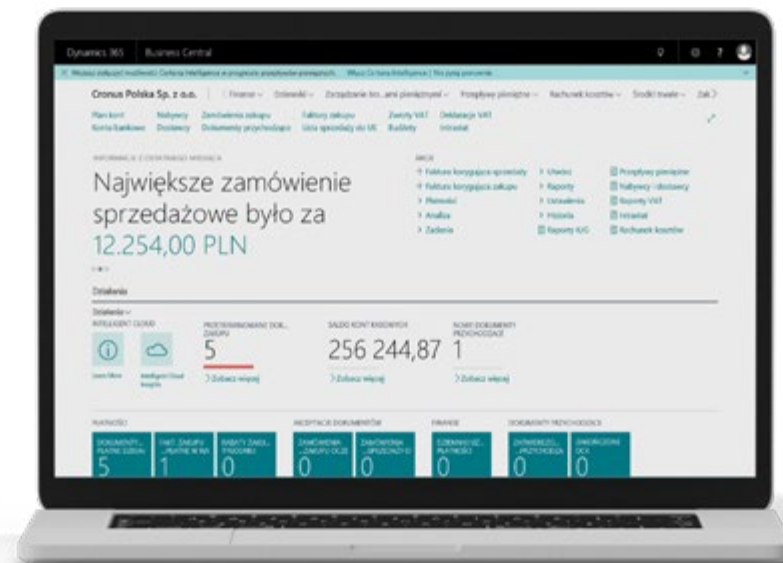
Dynamics 365 | Business Central

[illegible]

Cronus Polska Sp. z o.o. | Finanse | Dzienniki | Zarządzanie kro...ami pieniężnymi | Przepływy pieniężne | Rachunek kosztów | Środki trwałe | Zak

Plan kont | Nabywcy | Zamówienia zakupu | Faktury zakupu | Zwroty VAT | Deklaracje VAT
Konta bankowe | Dostawcy | Dokumenty przychodzące | Lista sprzedaży do UE | Budżety | Intrastat

INFORMACJE Z OSTATNIEGO MIESIĄCA

Największe zamówienie sprzedażowe było za 12.254,00 PLN

AKCJE
+ Faktura korygująca sprzedaży | > Ulwedz | Przepływy pieniężne
+ Faktura korygująca zakupu | > Raporty | Nabywcy i dostawcy
> Płatności | > Ustawienia | Raporty VAT
> Analiza | > Historia | Intrastat
> Zadania | Raporty K/G | Rachunek kosztów

Działania

Działania
INTELIGENT CLOUD | PRZETERMINOWANE DOK. ZAKUPU | SALDO KONT KASOWYCH | NOWE DOKUMENTY PRZYCHODZĄCE

Learn More | Intelligent Cloud Insights | 5 | 256 244,87 | 1
> Zobacz więcej | > Zobacz więcej | > Zobacz więcej

PŁATNOŚCI | AKCEPTACJE DOKUMENTÓW | FINANSE | DOKUMENTY PRZYCHODZĄCE

DOKUMENTY... PŁATNE DZISIAJ 5 | FAKT. ZAKUPU ...PŁATNE W 7DN 1 | RABATY ZAKU... TYGODNIU 0 | ZAMÓWIENIA ...ZAKUPU OCZE 0 | ZAMÓWIENIA ...SPRZEDAŻY O 0 | DZIENNIKI UZ... PŁATNOŚCI 0 | ZATWIERDZ... PRZYCHODZ 0 | ZAKOŃCZONE OCR 0